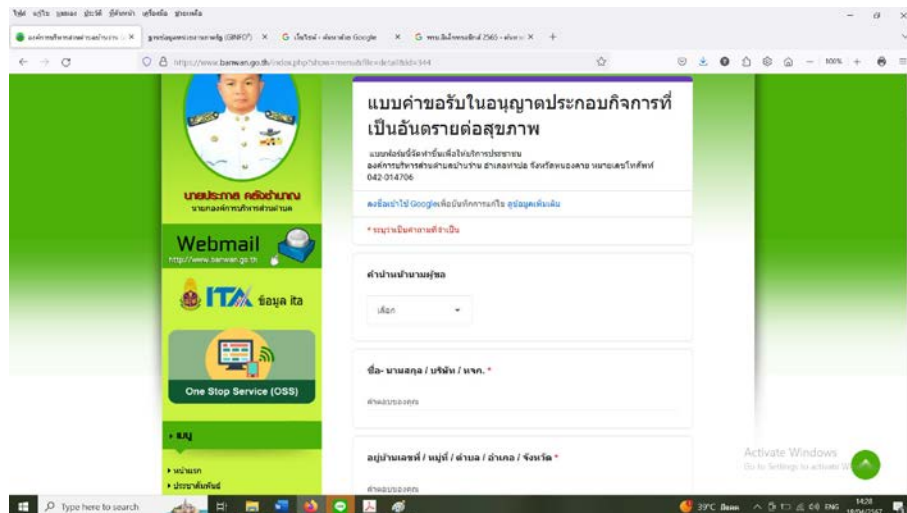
แบบคำขอรับใบอนุญาตประกอบกิจการที่เป็นอันตรายต่อสุขภาพ

แบบฟอร์มนี้จัดทำขึ้นเพื่อให้บริการประชาชน องค์การบริหารส่วนตำบลบ้านว่าน อำเภอเมือง จังหวัดหนองคาย หมายเลขโทรศัพท์ 042-014706

ลงชื่อเข้าใช้ Google เพื่อบันทึกความคืบหน้า ข้อมูลเพิ่มเติม

* ระบุว่าเป็นคำถามที่จำเป็น

คำนำหน้านามผู้ขอ

เลือก

ชื่อ- นามสกุล / บริษัท / หจก. *

คำตอบของคุณ

อยู่บ้านเลขที่ / หมู่ที่ / ตำบล / อำเภอ / จังหวัด *

คำตอบของคุณ

นายประภาส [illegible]

นายกองค์การบริหารส่วนตำบล

Webmail

http://www.banwan.go.th

ITA ข้อมูล ita

One Stop Service (OSS)

▸ เมนู

▸ หน้าแรก

▸ ประชาสัมพันธ์

Activate Windows
Go to Settings to activate Windows.

Type here to search

39°C

ENG